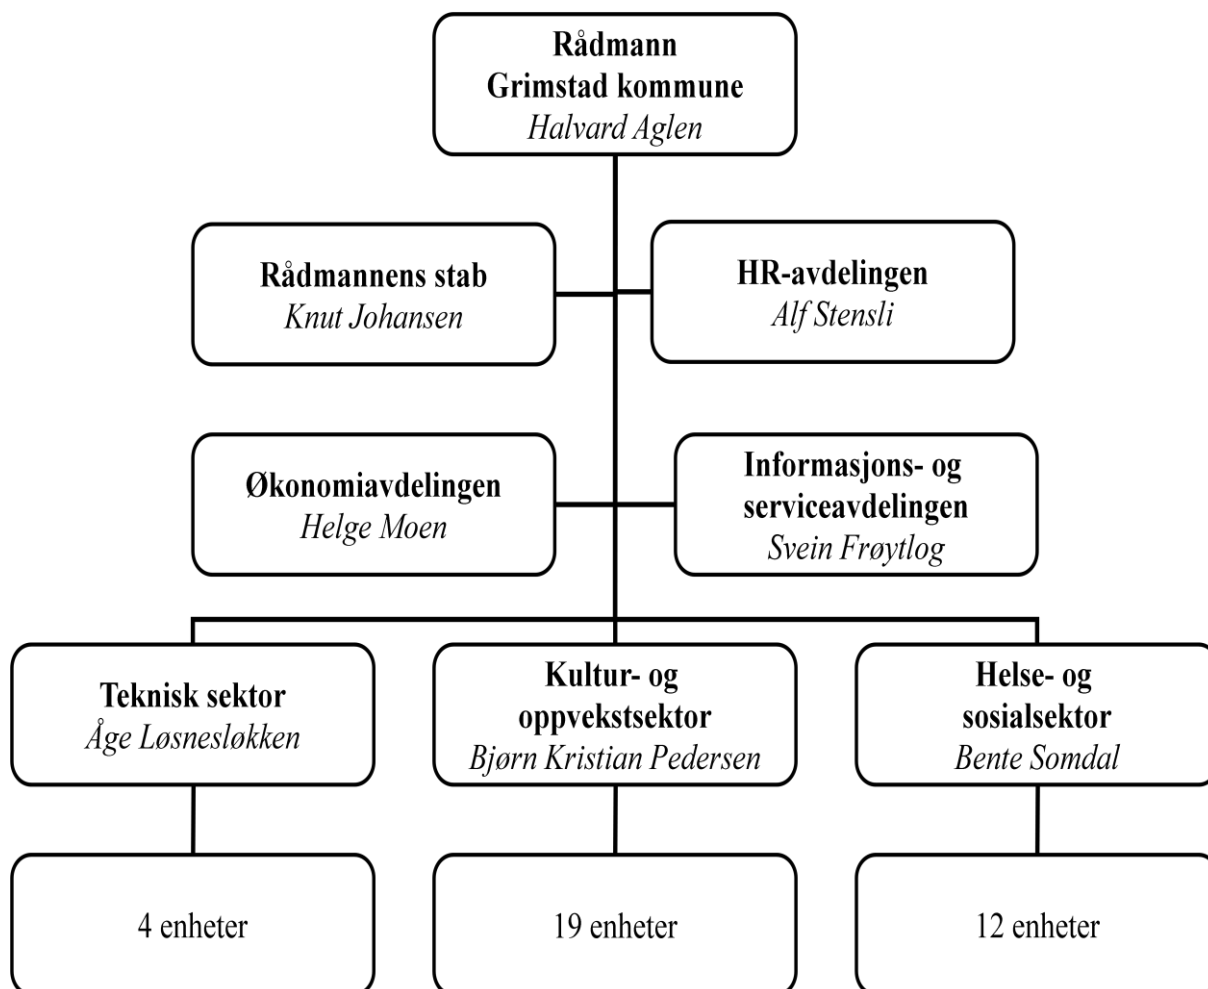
Rådmann
Grimstad kommune
Halvard Aglen

Rådmannens stab
Knut Johansen

HR-avdelingen
Alf Stensli

Økonomiavdelingen
Helge Moen

Informasjons- og serviceavdelingen
Svein Frøytlog

Teknisk sektor
Åge Løsnesløkken

Kultur- og oppvekstsektor
Bjørn Kristian Pedersen

Helse- og sosialsektor
Bente Somdal

4 enheter

19 enheter

12 enheter